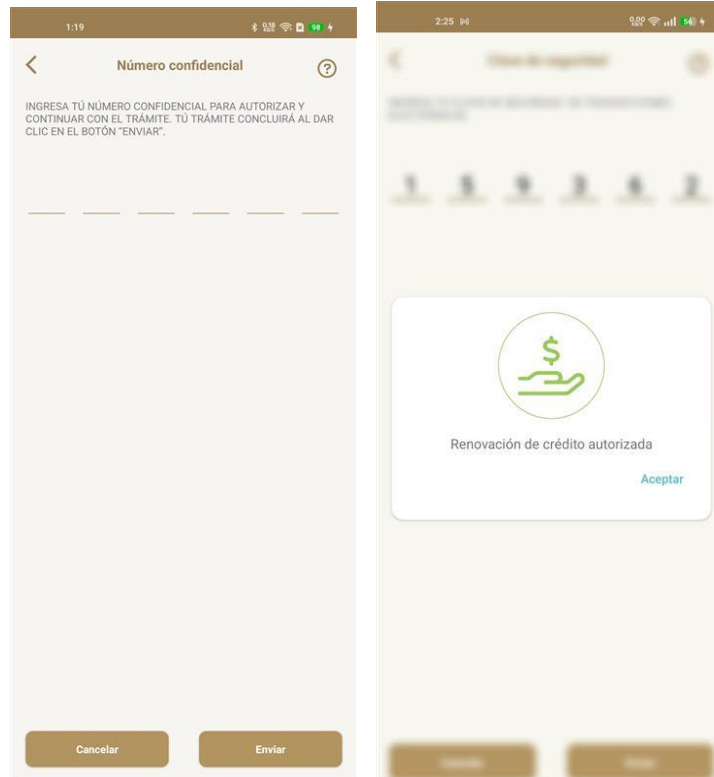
1:19

Número confidencial

INGRESA TÚ NÚMERO CONFIDENCIAL PARA AUTORIZAR Y CONTINUAR CON EL TRÁMITE. TÚ TRÁMITE CONCLUIRÁ AL DAR CLIC EN EL BOTÓN "ENVIAR".

Cancelar

Enviar

2:25

Clave de seguridad

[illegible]

1 5 9 3 4 2

Renovación de crédito autorizada

Aceptar

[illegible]

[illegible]